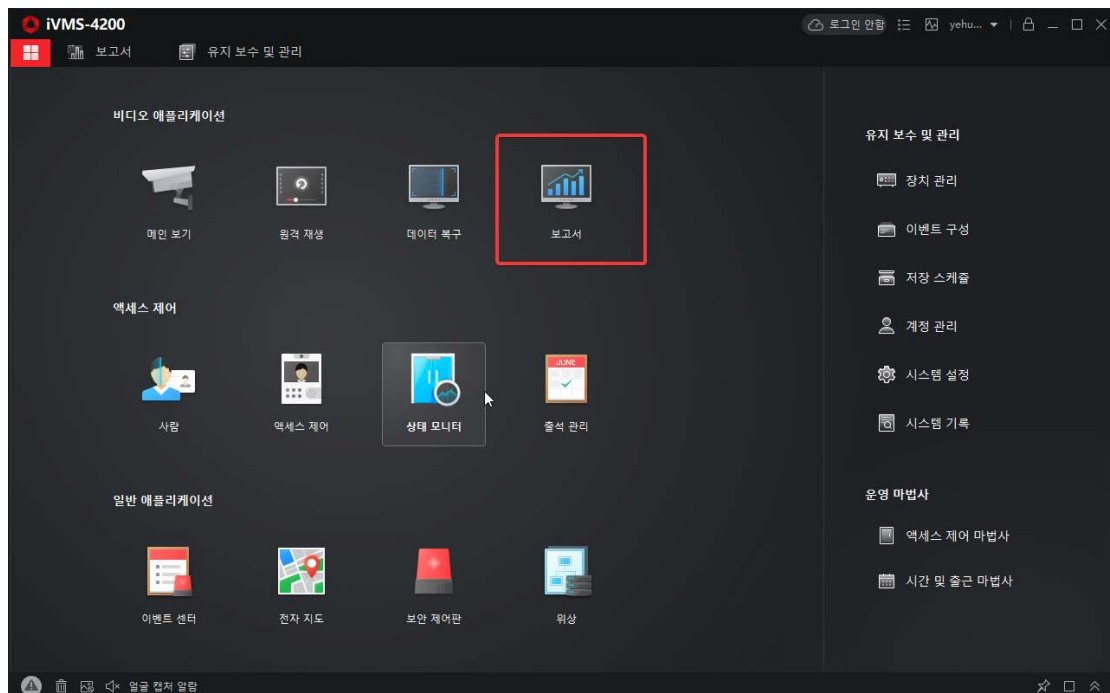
iVMS-4200

로그인 안함 yehu...

보고서 유지 보수 및 관리

비디오 애플리케이션

메인 보기

원격 재생

데이터 복구

보고서

액세스 제어

사람

액세스 제어

상태 모니터

JUNE

출석 관리

일반 애플리케이션

이벤트 센터

전자 지도

보안 제어판

위상

유지 보수 및 관리

장치 관리

이벤트 구성

저장 스케줄

계정 관리

시스템 설정

시스템 기록

운영 마법사

액세스 제어 마법사

시간 및 출근 마법사

얼굴 캡처 알람